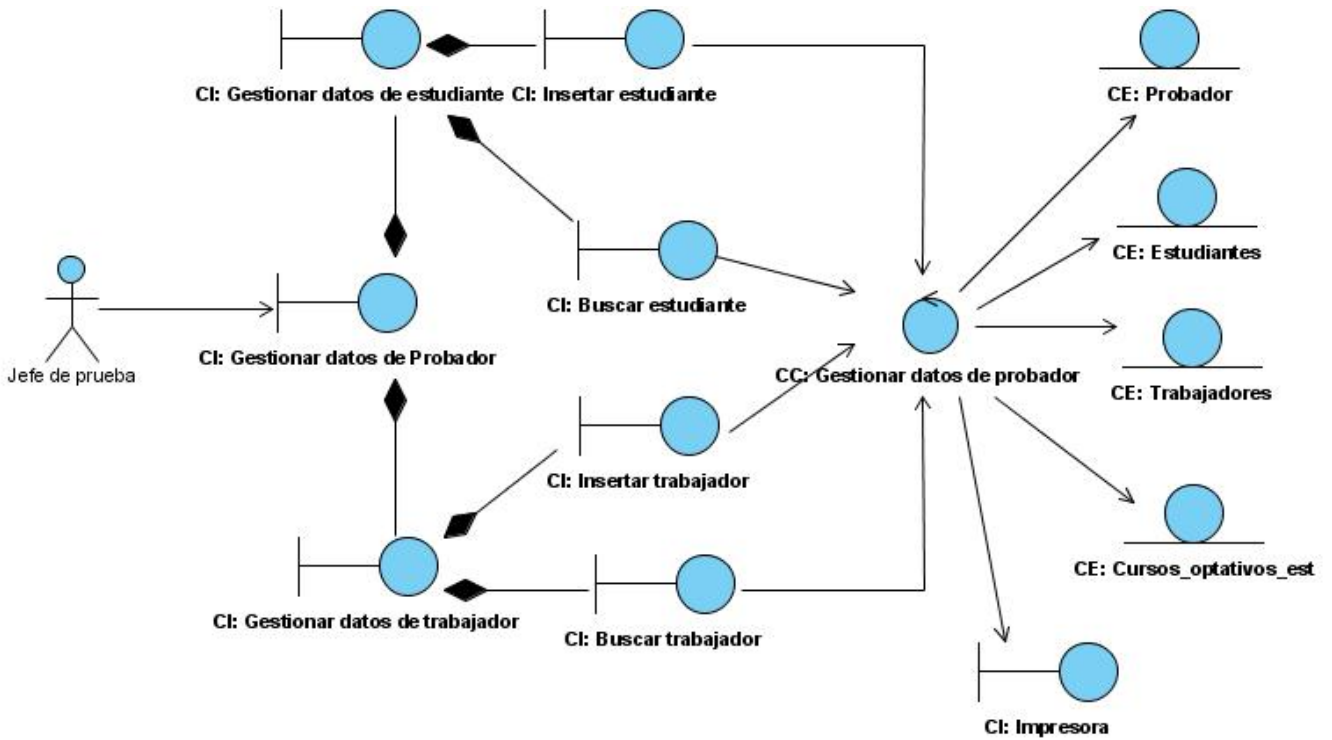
CI: Gestionar datos de estudiante
CI: Insertar estudiante
CE: Probador
CE: Estudiantes
Jefe de prueba
CI: Gestionar datos de Probador
CI: Buscar estudiante
CC: Gestionar datos de probador
CE: Trabajadores
CI: Insertar trabajador
CE: Cursos_optativos_est
CI: Gestionar datos de trabajador
CI: Buscar trabajador
CI: Impresora